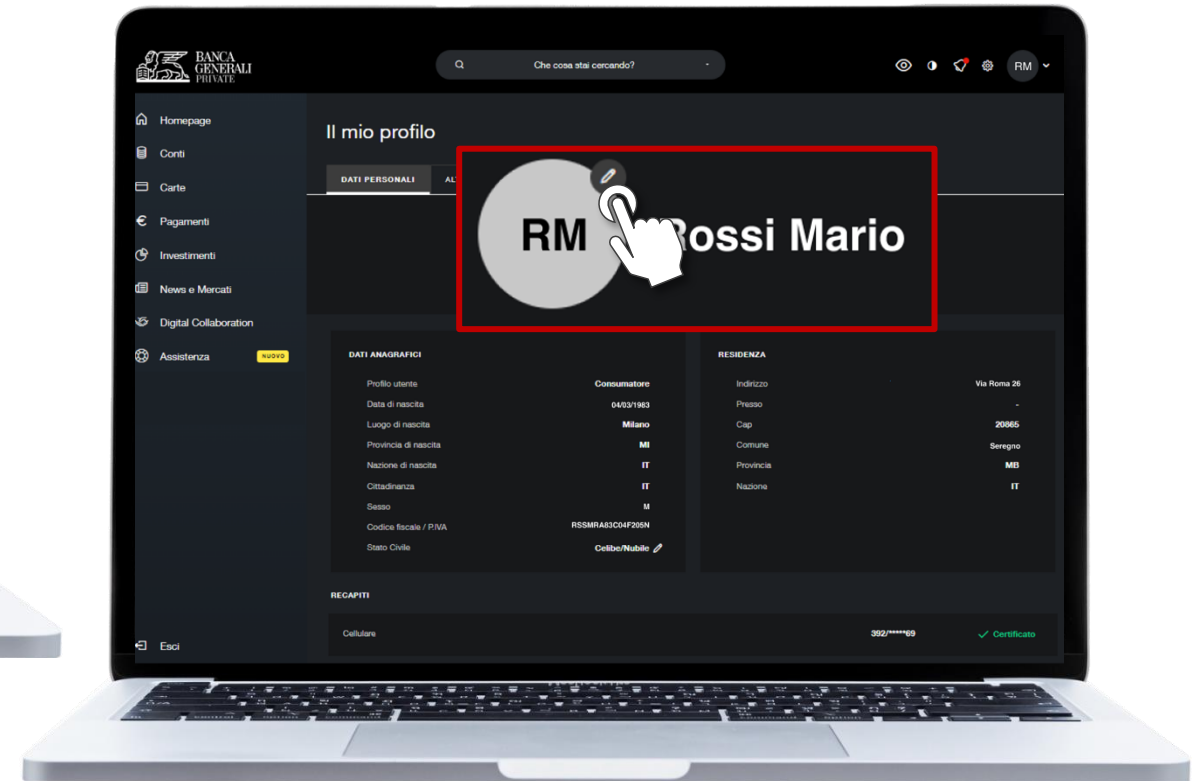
BANCA GENERALI PRIVATE

Che cosa stai cercando?

RM

Homepage
Conti
Carte
Pagamenti
Investimenti
News e Mercati
Digital Collaboration
Assistenza NUOVO

Esci

Il mio profilo

DATI PERSONALI AL

RM Rossi Mario

DATI ANAGRAFICI

| | |
|---|---|
| Profilo utente | Consumatore |
| Data di nascita | 04/03/1983 |
| Luogo di nascita | Milano |
| Provincia di nascita | MI |
| Nazione di nascita | IT |
| Cittadinanza | IT |
| Sesso | M |
| Codice fiscale / P.IVA | RSSMRA83C04F205N |
| Stato Civile | Celibe/Nubile |

RESIDENZA

| | |
|---|---|
| Indirizzo | Via Roma 26 |
| Presso | - |
| Cap | 20865 |
| Comune | Seregno |
| Provincia | MB |
| Nazione | IT |

RECAPITI

Cellulare 392/*****69 Certificato